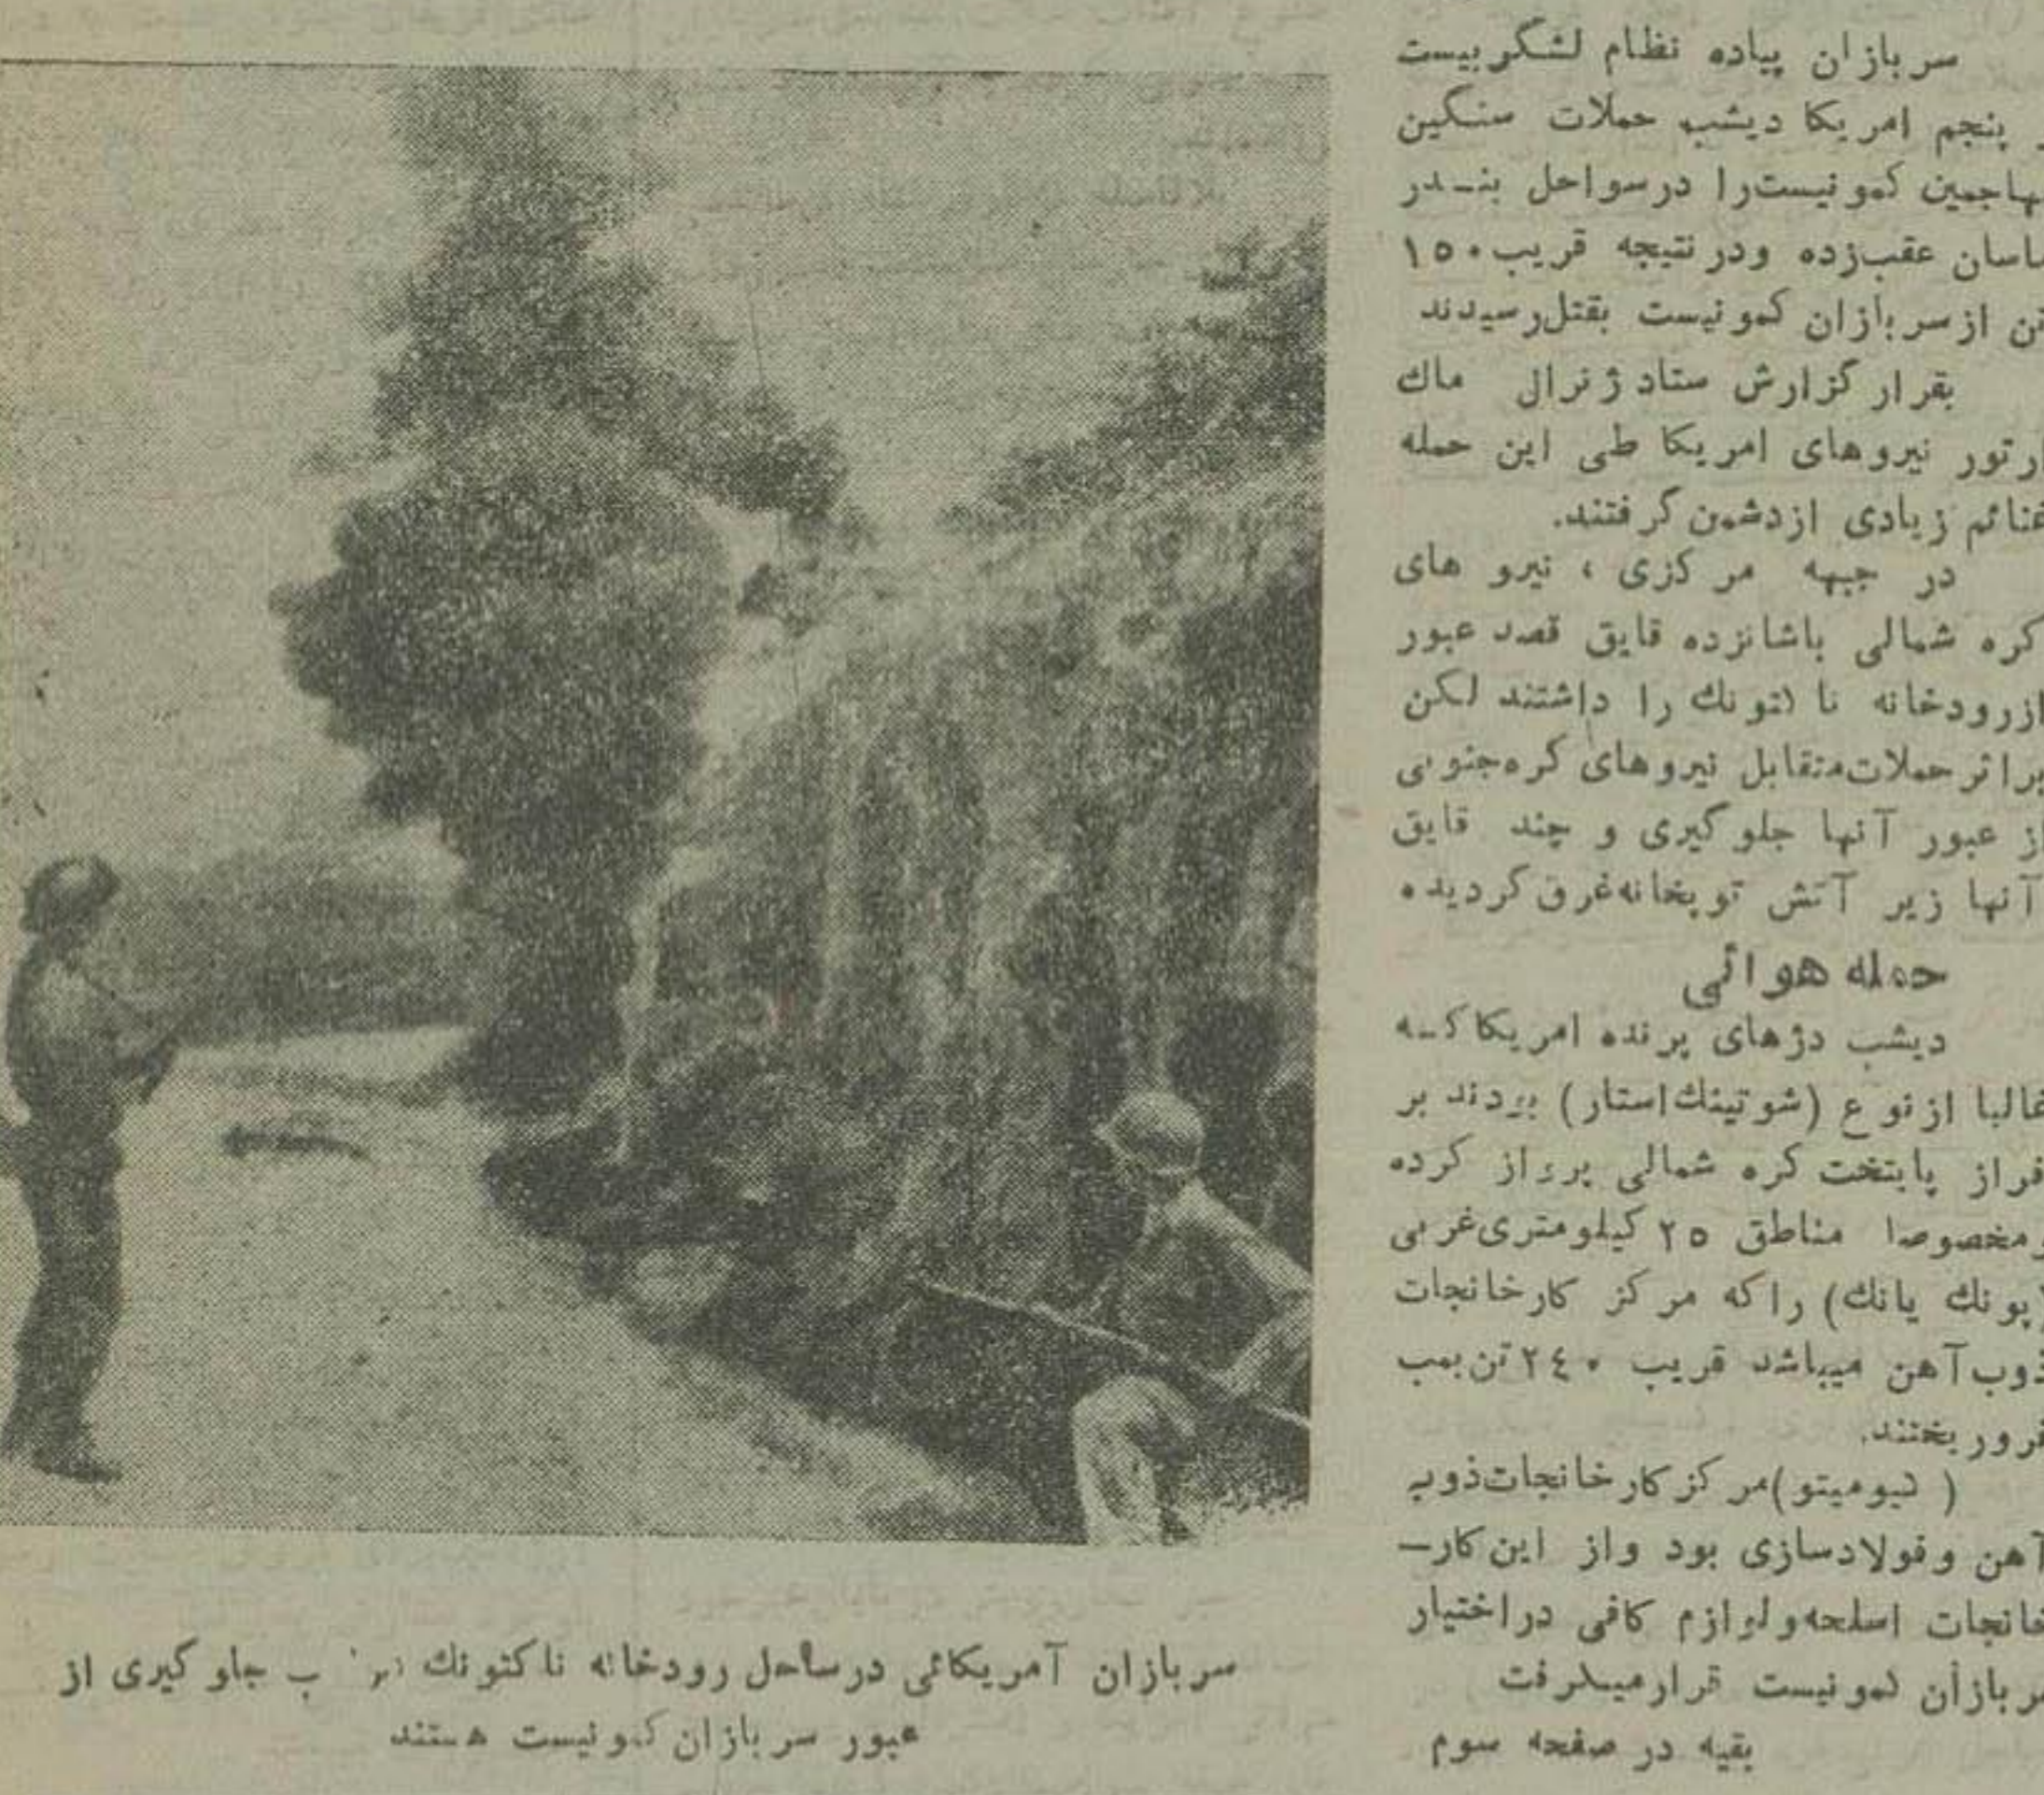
سربازان پیاده نظام لشگر بیست و پنجم امریکا دیشب حملات سنگین مهاجمین کمونیست‌را درسواحل بندر ماسان عقب‌زده ودر نتیجه قریب ۱۵۰ تن ازسربازان کمونیست بقتل‌رسیدند

بقرار گزارش ستاد ژنرال مک آرتور نیروهای امریکا طی این حمله غنائم زیادی ازدشمن گرفتند.

در جبهه مرکزی ، نیرو های کره شمالی باشانزده قایق قصد عبور ازرودخانه ناکتونگ را داشتند لکن براثر حملات‌متقابل نیروهای کره‌جنوبی از عبور آنها جلوگیری و چند قایق آنها زیر آتش توپخانه‌غرق گردیده

حمله هوائی

دیشب دژهای پرنده امریکا که غالبا ازنوع (شوتینگ‌استار) بودند بر فراز پایتخت کره شمالی پرواز کرده ومخصوصا مناطق ۲۵ کیلومتری‌غربی (پونگ یانگ) راکه مرکز کارخانجات ذوب آهن میباشد قریب ۲۴۰ تن بمب فرو ریختند.

( نیومیتو)مرکز کارخانجات‌ذوب آهن وفولادسازی بود واز این کارخانجات اسلحه‌ولوازم کافی دراختیار سربازان کمونیست قرارمیگرفت

بقیه در صفحه سوم

سربازان آمریکائی درساحل رودخانه ناکتونگ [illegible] جلو گیری از عبور سربازان کمونیست هستند